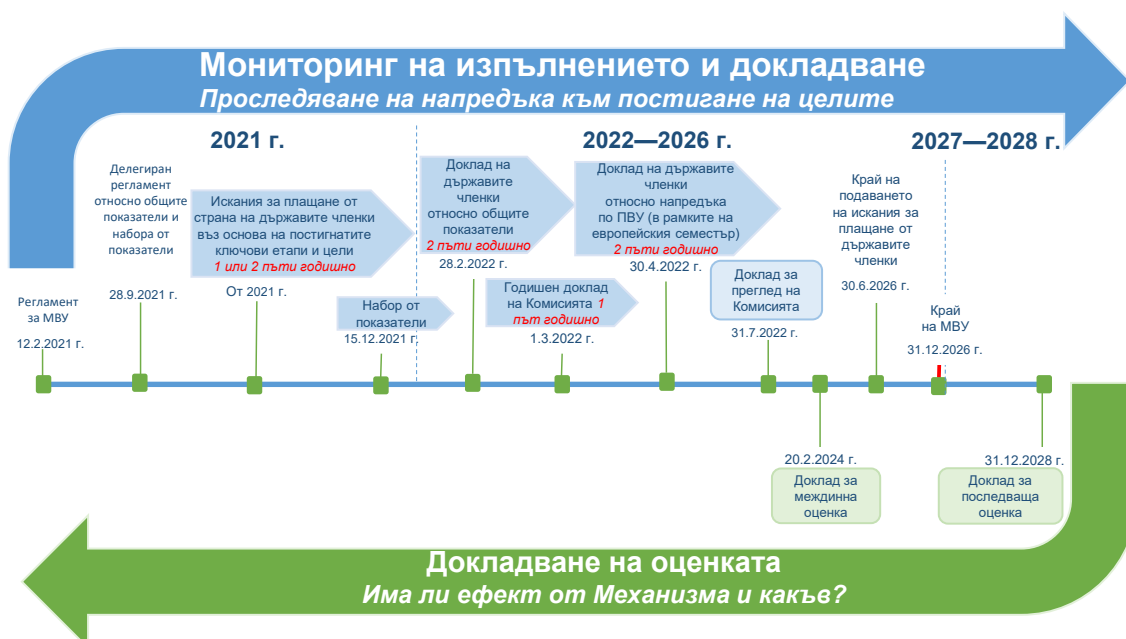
Мониторинг на изпълнението и докладване
Проследяване на напредъка към постигане на целите

2021 г.

2022—2026 г.

2027—2028 г.

Делегиран регламент относно общите показатели и набора от показатели

Искания за плащане от страна на държавите членки въз основа на постигнатите ключови етапи и цели
1 или 2 пъти годишно

Доклад на държавите членки относно общите показатели
2 пъти годишно

Доклад на държавите членки относно напредъка по ПВУ (в рамките на европейския семестър)
2 пъти годишно

Край на подаването на искания за плащане от държавите членки

Регламент за МВУ
12.2.2021 г.

28.9.2021 г.

От 2021 г.

Набор от показатели
15.12.2021 г.

28.2.2022 г.

Годишен доклад на Комисията 1 път годишно
1.3.2022 г.

30.4.2022 г.

Доклад за преглед на Комисията
31.7.2022 г.

30.6.2026 г.

Край на МВУ
31.12.2026 г.

20.2.2024 г.
Доклад за междинна оценка

31.12.2028 г.
Доклад за последваща оценка

Докладване на оценката
Има ли ефект от Механизма и какъв?